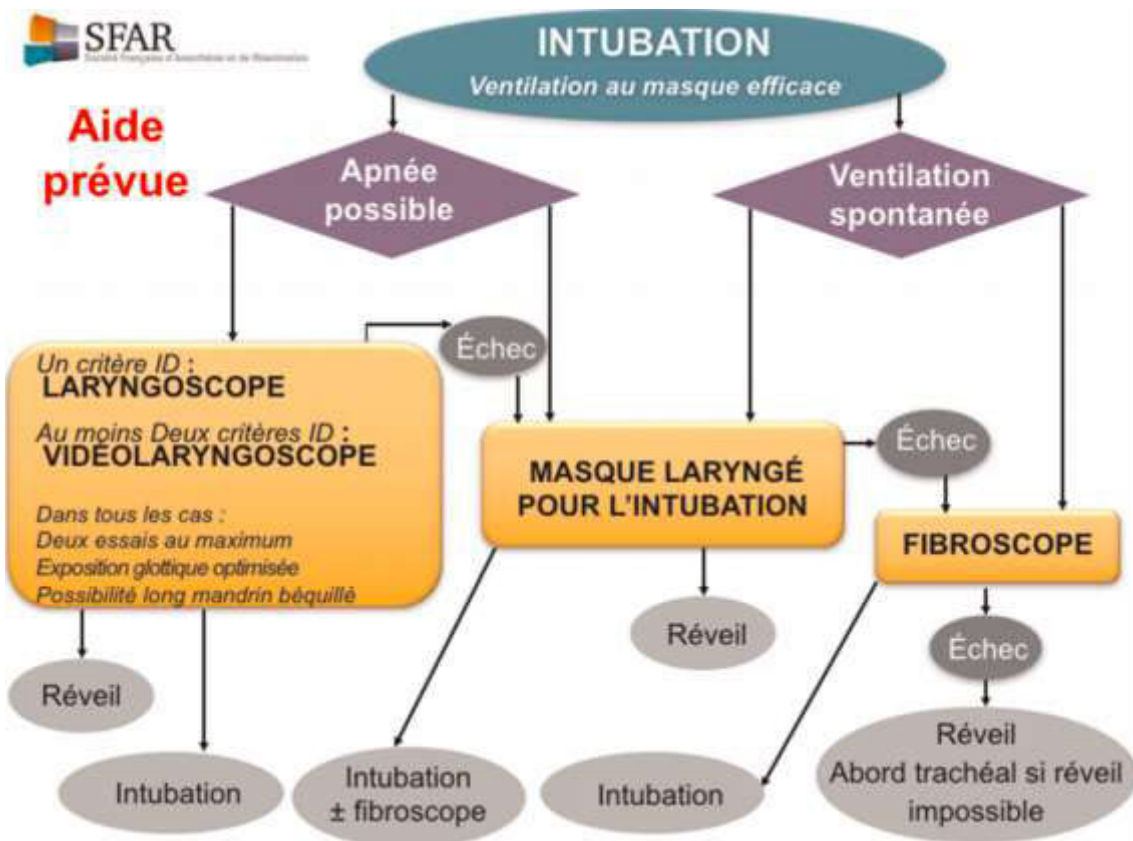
SFAR
Société Française d'Anesthésie et de Réanimation

INTUBATION
Ventilation au masque efficace

Aide prévue

Apnée possible

Ventilation spontanée

Un critère ID :
LARYNGOSCOPE

Au moins Deux critères ID :
VIDÉOLARYNGOSCOPE

Dans tous les cas :
Deux essais au maximum
Exposition glottique optimisée
Possibilité long mandrin béquillé

Échec

MASQUE LARYNGÉ POUR L'INTUBATION

Échec

FIBROSCOPE

Réveil

Réveil

Échec

Intubation

Intubation
± fibroscope

Intubation

Réveil
Abord trachéal si réveil impossible